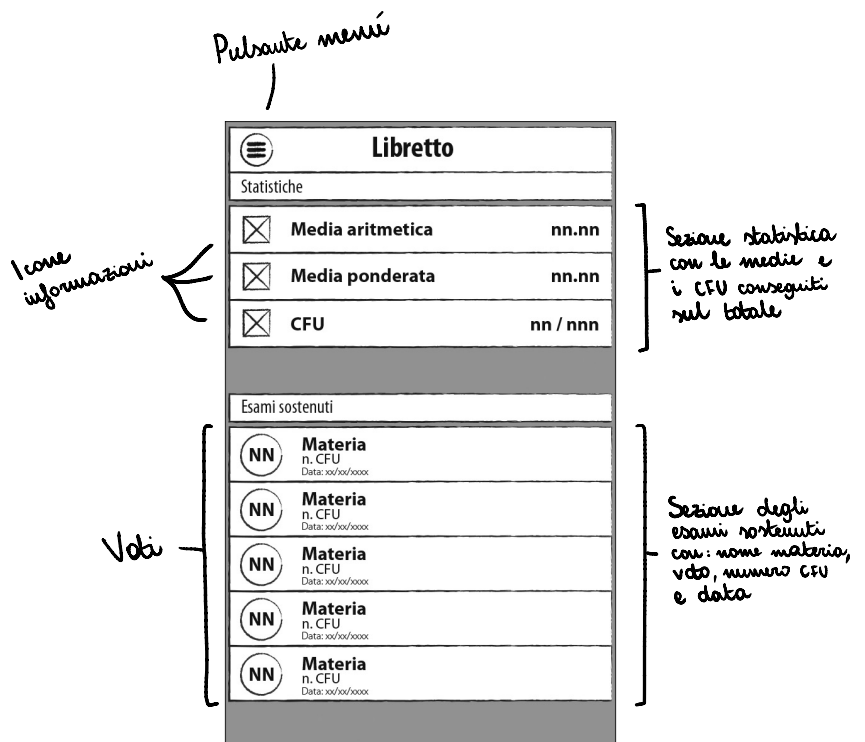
Pulsante menù

Libretto

Statistiche

Media aritmetica nn.nn

Media ponderata nn.nn

CFU nn / nnn

Icone informazioni

Sezione statistica con le medie e i CFU conseguiti sul totale

Esami sostenuti

NN Materia n. CFU Data: xx/xx/xxxx

NN Materia n. CFU Data: xx/xx/xxxx

NN Materia n. CFU Data: xx/xx/xxxx

NN Materia n. CFU Data: xx/xx/xxxx

NN Materia n. CFU Data: xx/xx/xxxx

Voti

Sezione degli esami sostenuti con: nome materia, voto, numero CFU e data